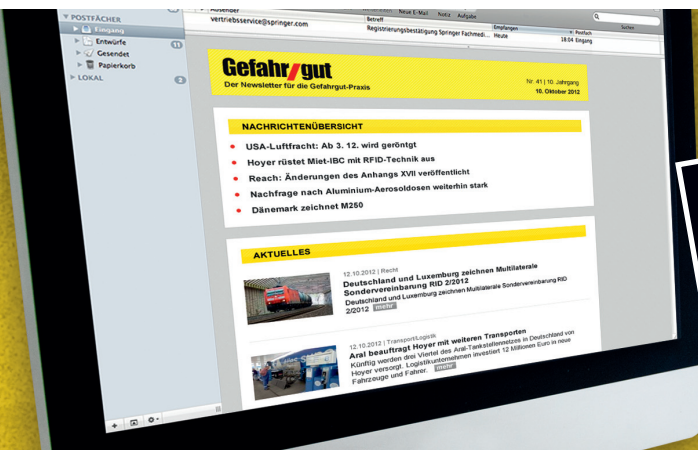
POSTFÄCHER
Eingang
Entwürfe
11
Gesendet
Papierkorb
LOKAL
2

Absender
vertriebsservice@springer.com
Neue E-Mail
Notiz
Aufgabe
Betreff
Registrierungsbestätigung Springer Fachmedi...
Empfangen
Heute
Postfach
18:04 Eingang
Suchen

Gefahr/gut
Der Newsletter für die Gefahrgut-Praxis
Nr. 41 | 10. Jahrgang
10. Oktober 2012

NACHRICHTENÜBERSICHT
USA-Luftfracht: Ab 3. 12. wird geröntgt
Hoyer rüstet Miet-IBC mit RFID-Technik aus
Reach: Änderungen des Anhangs XVII veröffentlicht
Nachfrage nach Aluminium-Aerosoldosen weiterhin stark
Dänemark zeichnet M250

AKTUELLES
12.10.2012 | Recht
Deutschland und Luxemburg zeichnen Multilaterale Sondervereinbarung RID 2/2012
Deutschland und Luxemburg zeichnen Multilaterale Sondervereinbarung RID 2/2012
mehr

12.10.2012 | Transport/Logistik
Aral beauftragt Hoyer mit weiteren Transporten
Künftig werden drei Viertel des Aral-Tankstellennetzes in Deutschland von Hoyer versorgt. Logistikunternehmen investiert 12 Millionen Euro in neue Fahrzeuge und Fahrer.
mehr